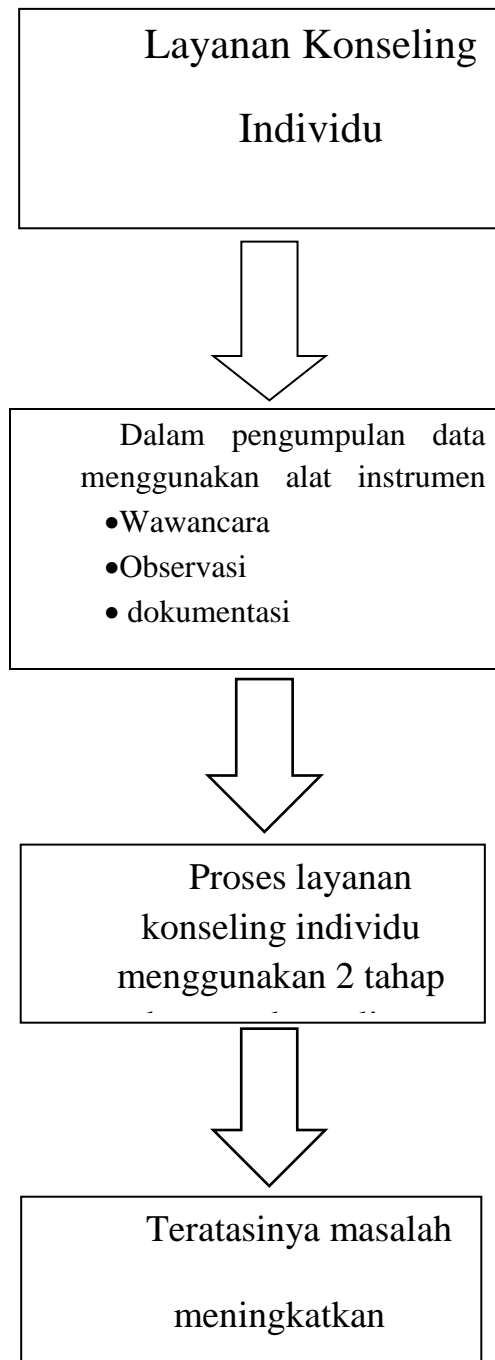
Layanan Konseling Individu

Dalam pengumpulan data menggunakan alat instrumen
- Wawancara
- Observasi
- dokumentasi

Proses layanan konseling individu menggunakan 2 tahap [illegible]

Teratasinya masalah meningkatkan